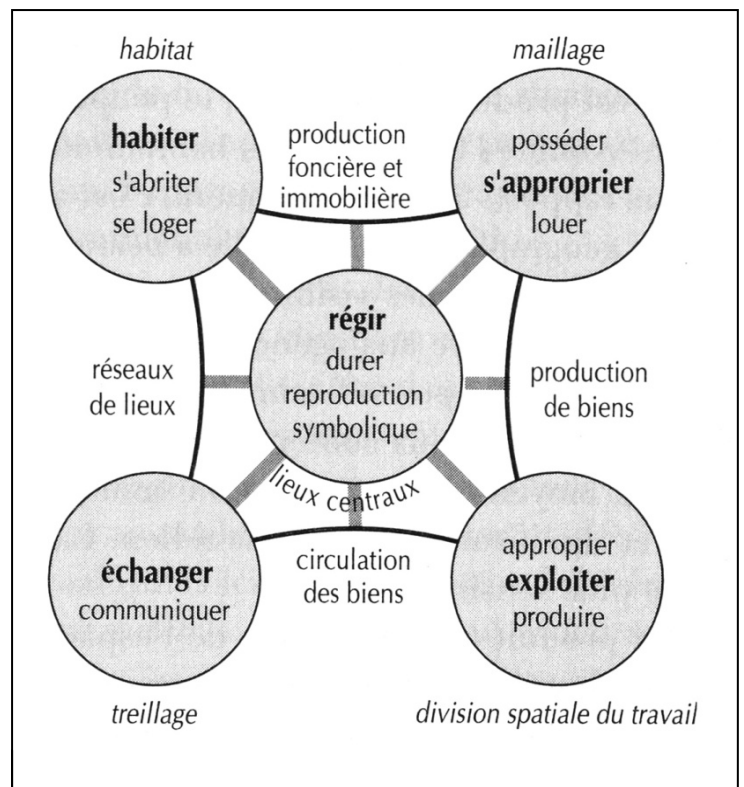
habitat

maillage

habiter
s'abriter
se loger

production
foncière et
immobilière

posséder
s'approprier
louer

réseaux
de lieux

régir
durer
reproduction
symbolique

production
de biens

lieux centraux

échanger
communiquer

circulation
des biens

approprier
exploiter
produire

treillage

division spatiale du travail